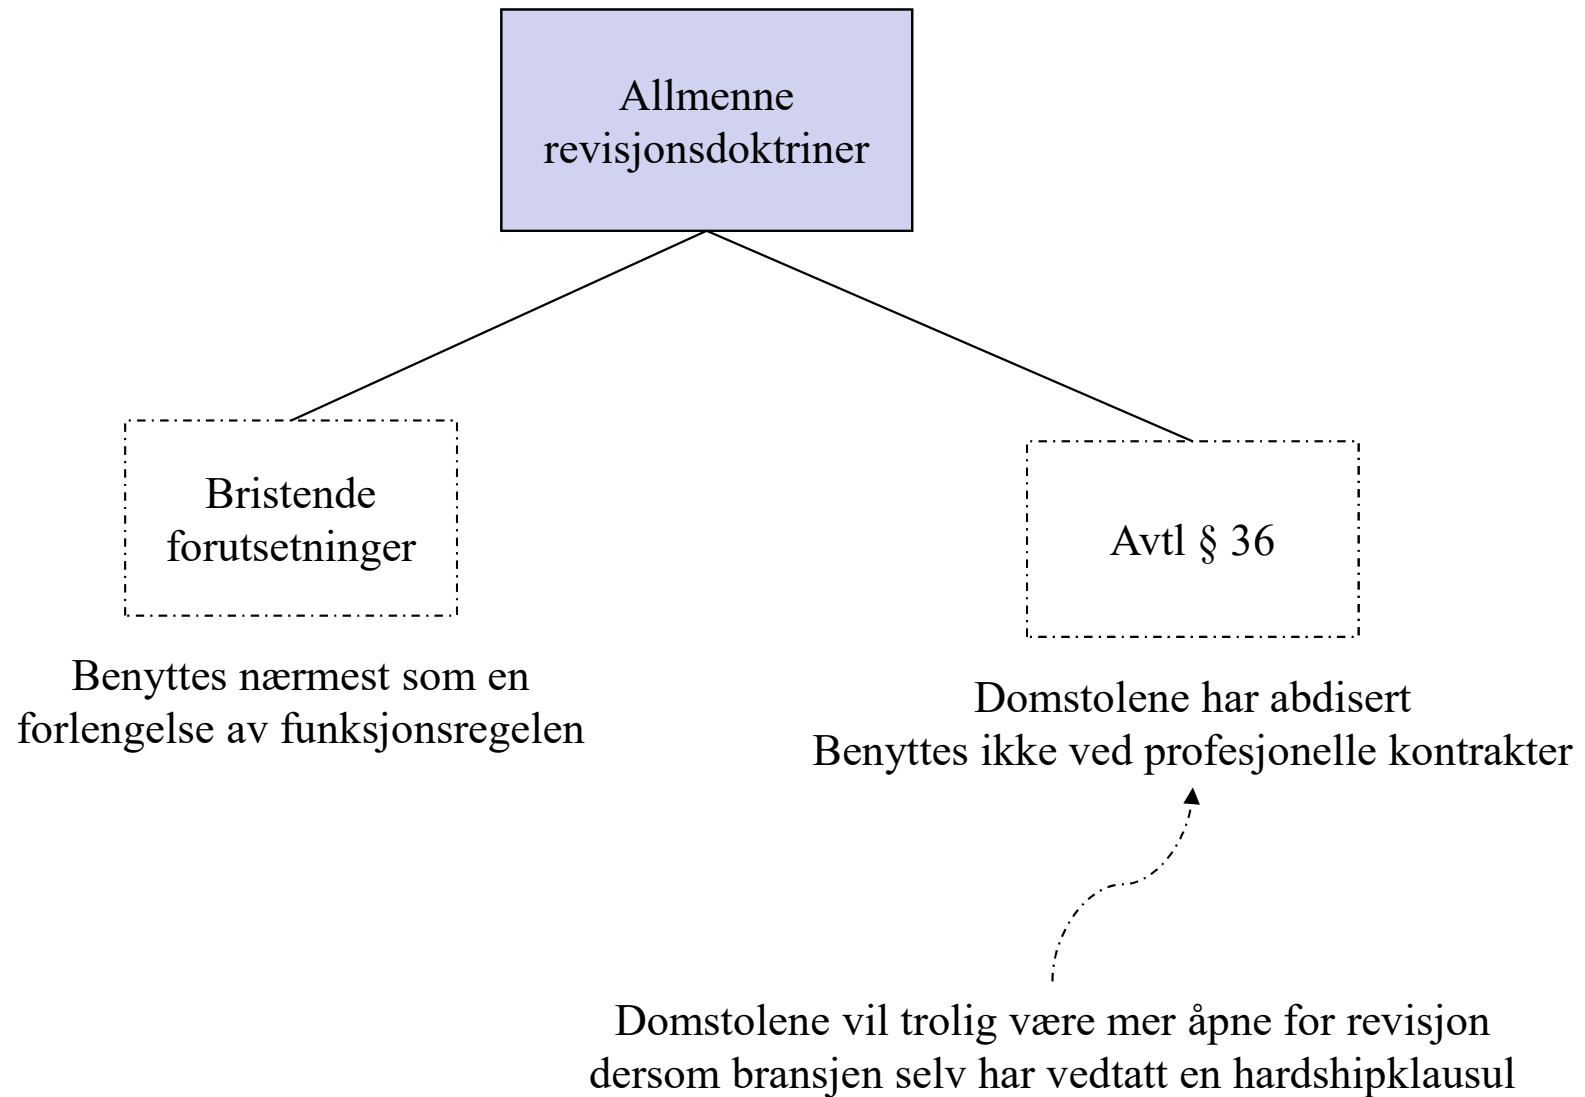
Allmenne revisjonsdoktriner

Bristende forutsetninger

Avtl § 36

Benyttes nærmest som en forlengelse av funksjonsregelen

Domstolene har abdisert
Benyttes ikke ved profesjonelle kontrakter

Domstolene vil trolig være mer åpne for revisjon dersom bransjen selv har vedtatt en hardshipklausul